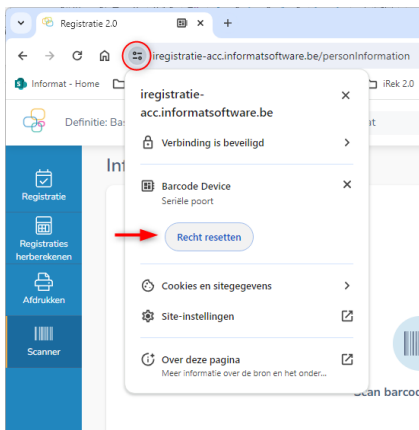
Registratie 2.0

iregistratie-acc.informatsoftware.be/personInformation

Informat - Home

iRek 2.0

Definitie: Bas

nt

Registratie

Registraties herberekenen

Afdrukken

Scanner

Inf

iregistratie-acc.informatsoftware.be

Verbinding is beveiligd

Barcode Device
Seriële poort

Recht resetten

Cookies en sitegegevens

Site-instellingen

Over deze pagina
Meer informatie over de bron en het onder...

Scan barcod